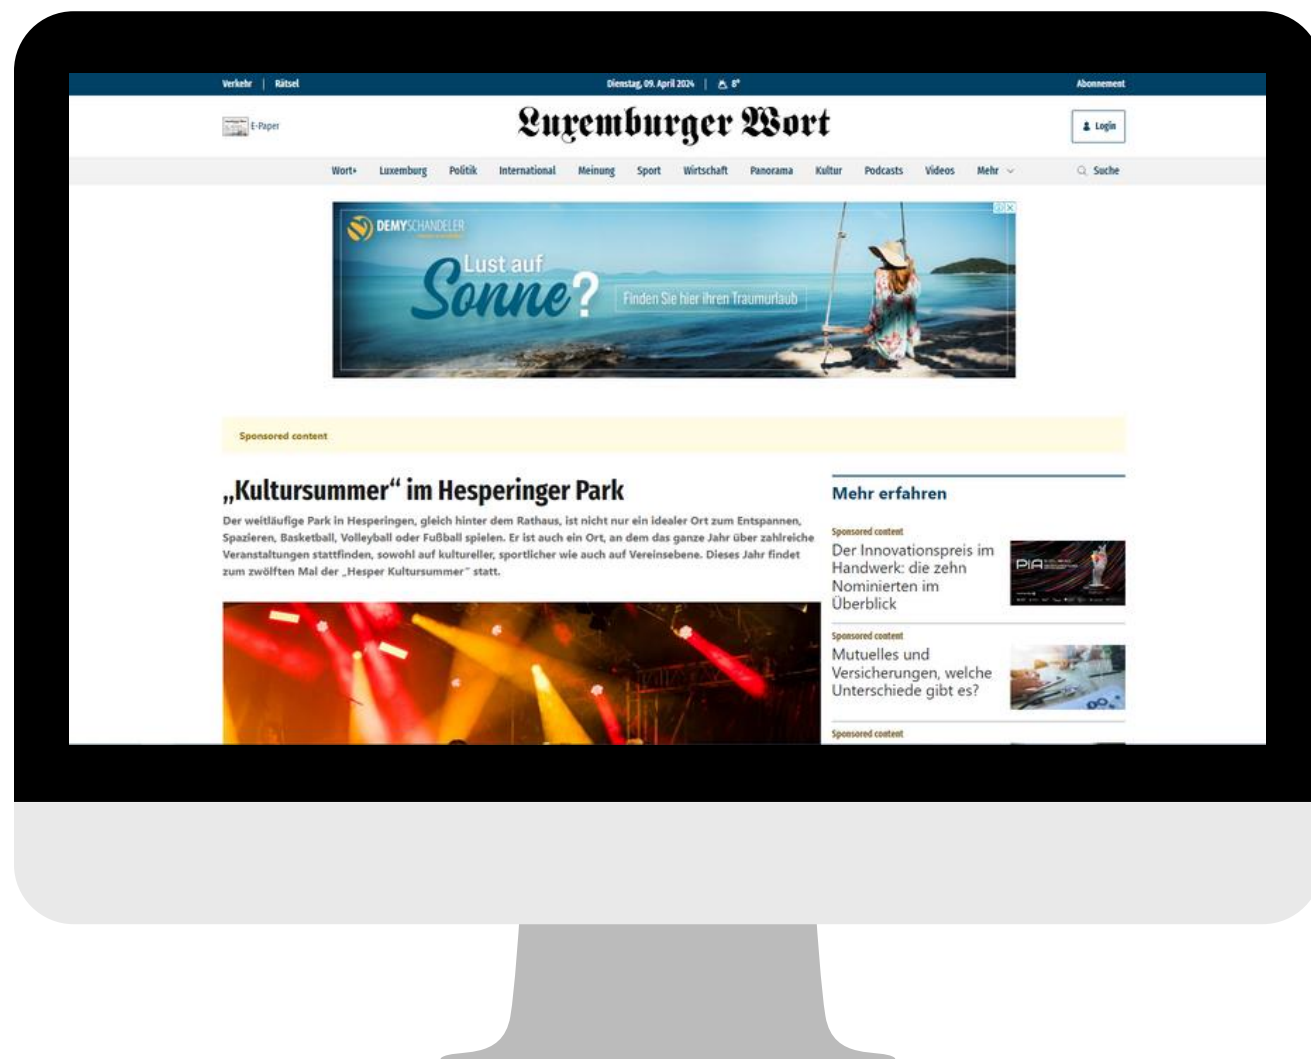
Verkehr | Rätsel

Dienstag, 09. April 2024 | 8°

Abonnement

E-Paper

Luxemburger Wort

Login

Wort+ Luxemburg Politik International Meinung Sport Wirtschaft Panorama Kultur Podcasts Videos Mehr

Suche

DEMYSCHANDELER

Lust auf Sonne?

Finden Sie hier ihren Traumurlaub

Sponsored content

„Kultursummer“ im Hesperinger Park

Der weitläufige Park in Hesperingen, gleich hinter dem Rathaus, ist nicht nur ein idealer Ort zum Entspannen, Spazieren, Basketball, Volleyball oder Fußball spielen. Er ist auch ein Ort, an dem das ganze Jahr über zahlreiche Veranstaltungen stattfinden, sowohl auf kultureller, sportlicher wie auch auf Vereinsebene. Dieses Jahr findet zum zwölften Mal der „Hesper Kultursummer“ statt.

Mehr erfahren

Sponsored content

Der Innovationspreis im Handwerk: die zehn Nominierten im Überblick

PIA

Sponsored content

Mutuelles und Versicherungen, welche Unterschiede gibt es?

Sponsored content